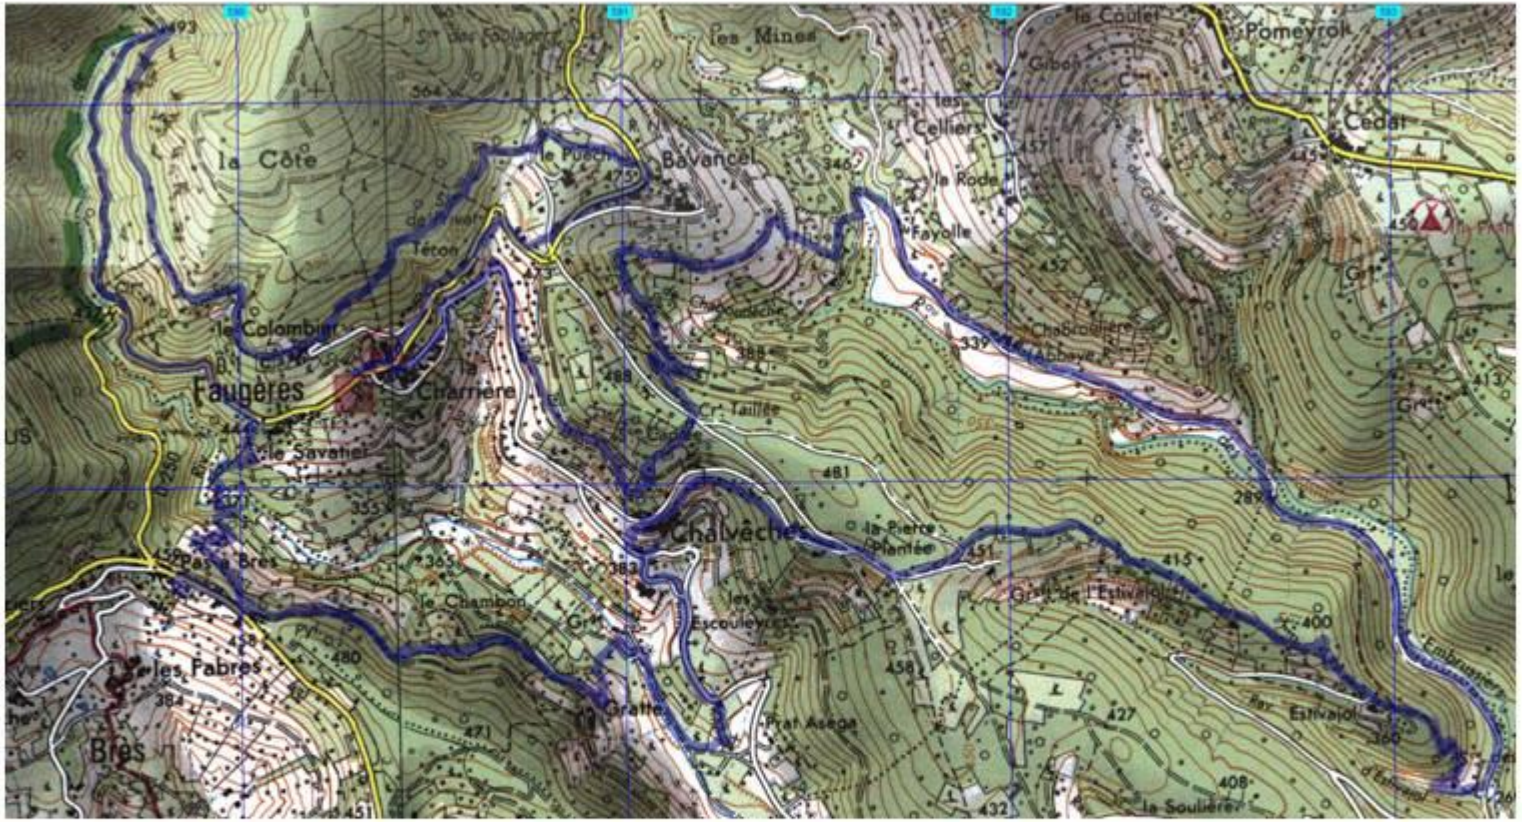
493
les Mines
le Coulet
Pomeyrol
Gibon
564
la Côte
le Puech
Bavancel
les Celliers
Cedat
475
346
457
445
la Rode
Teton
Fayolle
452
le Colombier
Chabrolière
339
l'Abbaye
Faugères
Charrière
388
488
413
Cr. Taillée
le Savatier
481
437
353
289
Chalvèches
la Pierre Plantée
451
415
Pas de Bres
365
383
le Chambon
les Escoulèves
400
les Fabres
480
384
458
Bres
Gratte
Prat Asega
427
Estivajol
360
471
432
408
la Soulière
451